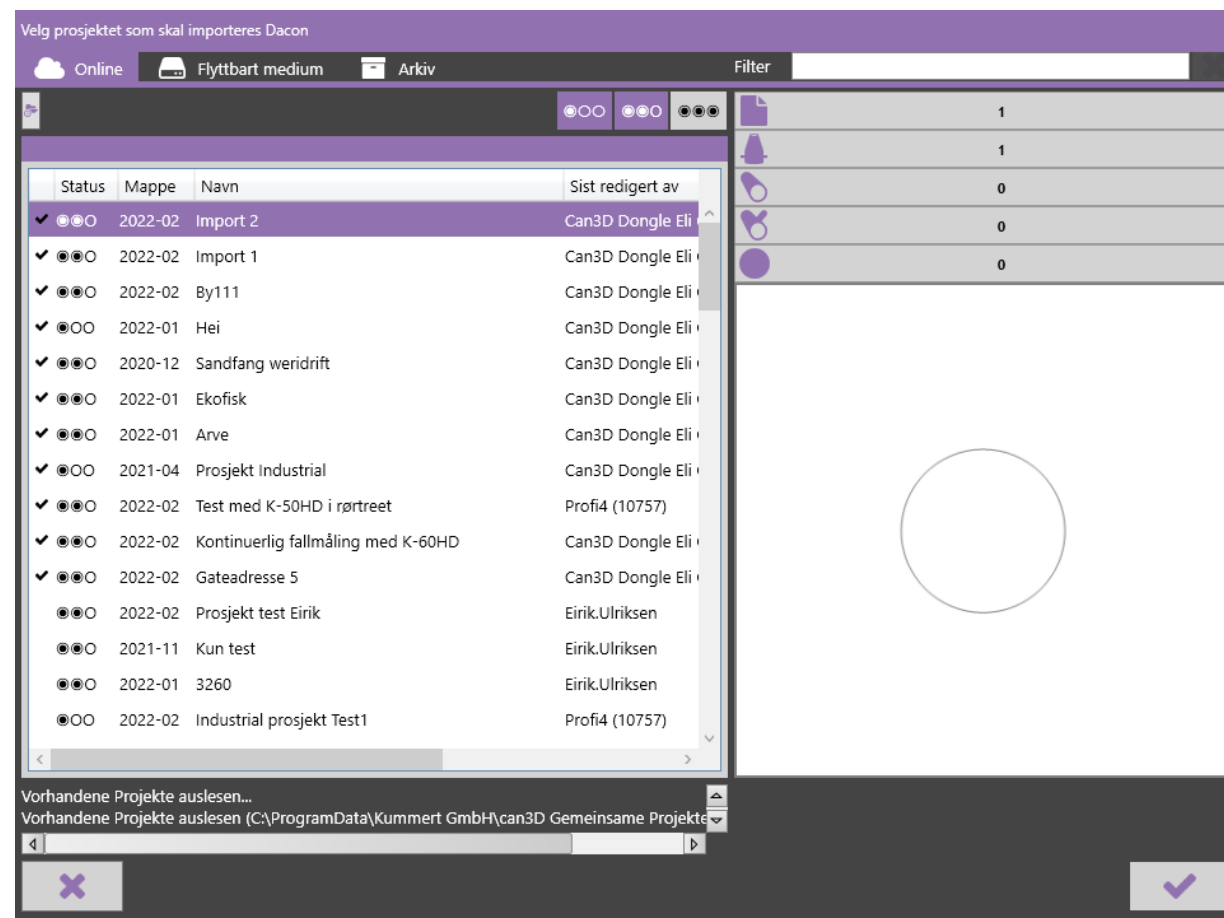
Velg prosjektet som skal importeres Dacon

Online Flyttbart medium Arkiv Filter

| Status | Mappe | Navn | Sist redigert av |
|---|---|---|---|
| ✔ ◉◉○ | 2022-02 | Import 2 | Can3D Dongle Eli |
| ✔ ◉◉○ | 2022-02 | Import 1 | Can3D Dongle Eli |
| ✔ ◉◉○ | 2022-02 | By111 | Can3D Dongle Eli |
| ✔ ◉○○ | 2022-01 | Hei | Can3D Dongle Eli |
| ✔ ◉◉○ | 2020-12 | Sandfang weridrift | Can3D Dongle Eli |
| ✔ ◉◉○ | 2022-01 | Ekofisk | Can3D Dongle Eli |
| ✔ ◉◉○ | 2022-01 | Arve | Can3D Dongle Eli |
| ✔ ◉○○ | 2021-04 | Prosjekt Industrial | Can3D Dongle Eli |
| ✔ ◉◉○ | 2022-02 | Test med K-50HD i rørtreet | Profi4 (10757) |
| ✔ ◉◉○ | 2022-02 | Kontinuerlig fallmåling med K-60HD | Can3D Dongle Eli |
| ✔ ◉◉○ | 2022-02 | Gateadresse 5 | Can3D Dongle Eli |
| ◉◉○ | 2022-02 | Prosjekt test Eirik | Eirik.Ulriksen |
| ◉◉○ | 2021-11 | Kun test | Eirik.Ulriksen |
| ◉◉○ | 2022-01 | 3260 | Eirik.Ulriksen |
| ◉○○ | 2022-02 | Industrial prosjekt Test1 | Profi4 (10757) |

1
1
0
0
0

Vorhandene Projekte auslesen...
Vorhandene Projekte auslesen (C:\ProgramData\Kummert GmbH\can3D Gemeinsame Projekte